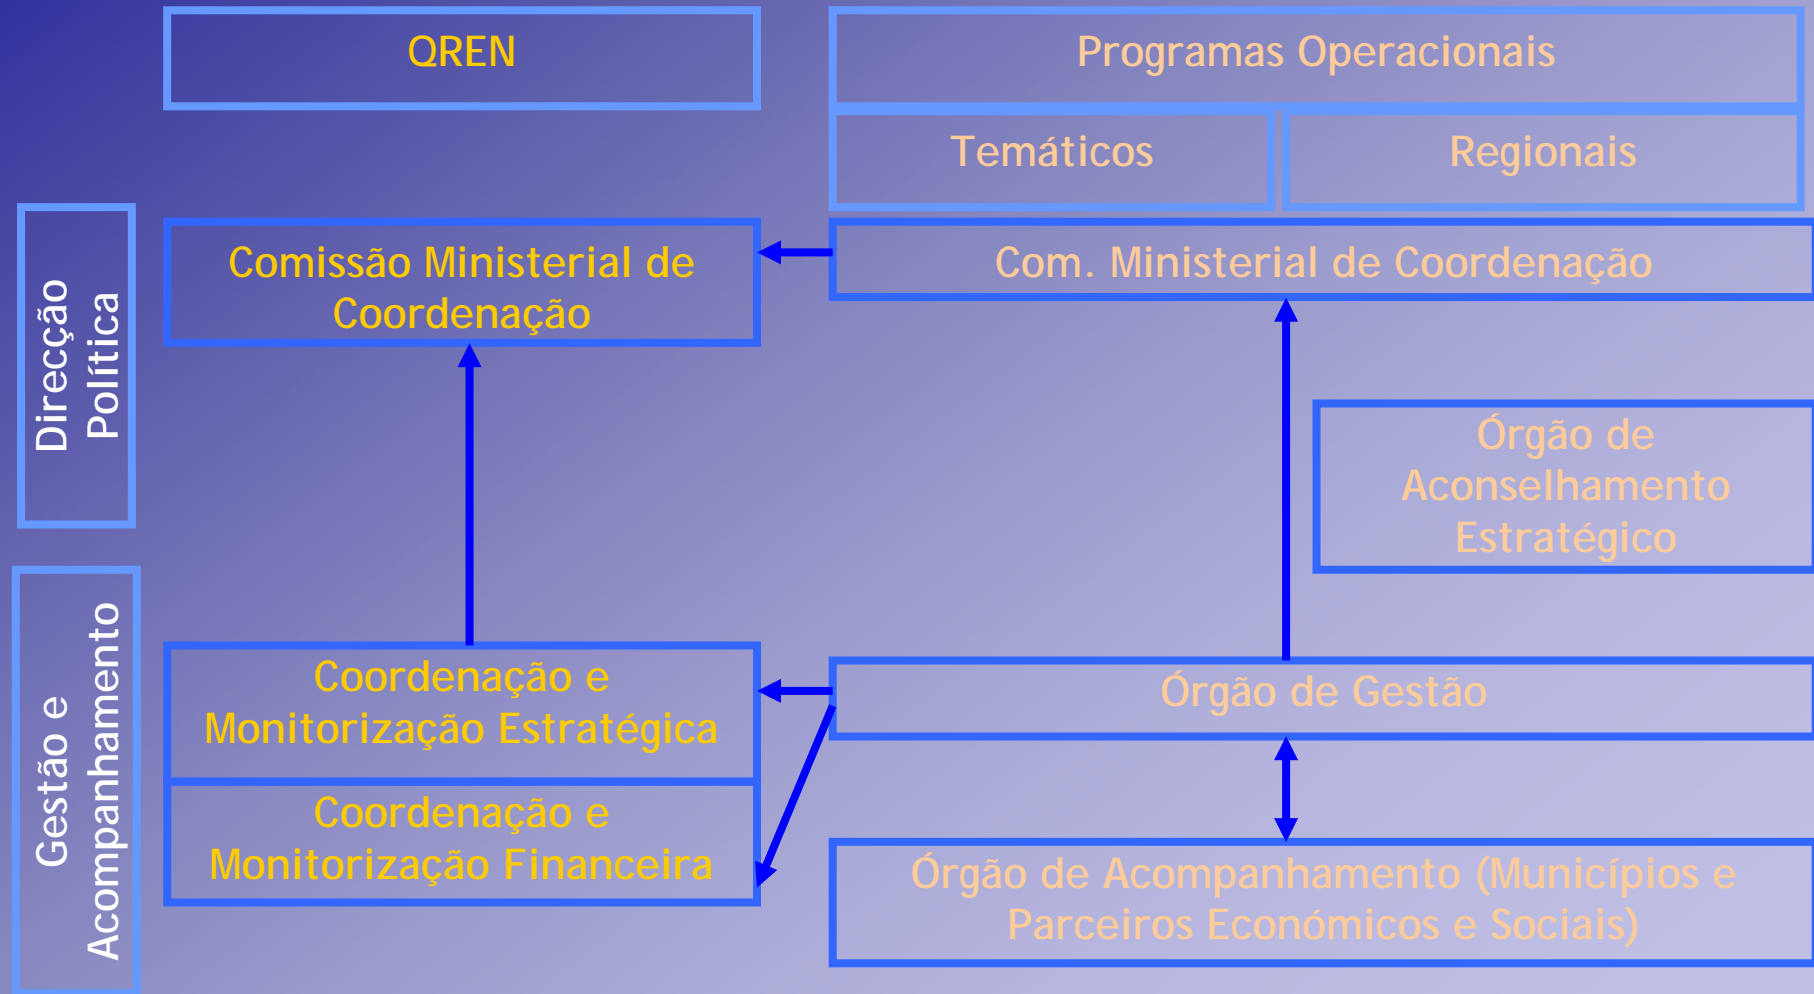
QREN

Programas Operacionais

Temáticos

Regionais

Direcção Política

Comissão Ministerial de Coordenação

Com. Ministerial de Coordenação

Órgão de Aconselhamento Estratégico

Gestão e Acompanhamento

Coordenação e Monitorização Estratégica

Órgão de Gestão

Coordenação e Monitorização Financeira

Órgão de Acompanhamento (Municípios e Parceiros Económicos e Sociais)